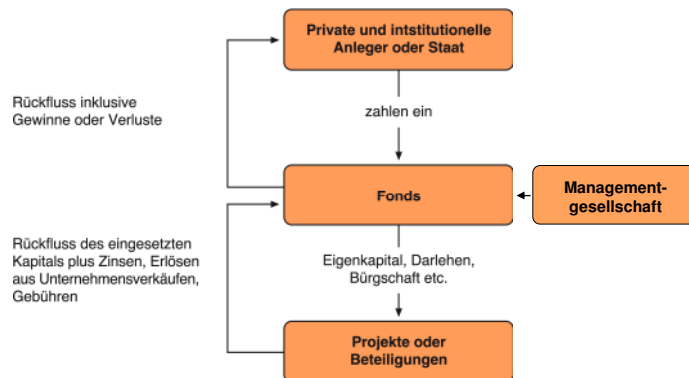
Private und intstitutionelle Anleger oder Staat

Rückfluss inklusive Gewinne oder Verluste

zahlen ein

Fonds

Management-gesellschaft

Rückfluss des eingesetzten Kapitals plus Zinsen, Erlösen aus Unternehmensverkäufen, Gebühren

Eigenkapital, Darlehen, Bürgschaft etc.

Projekte oder Beteiligungen